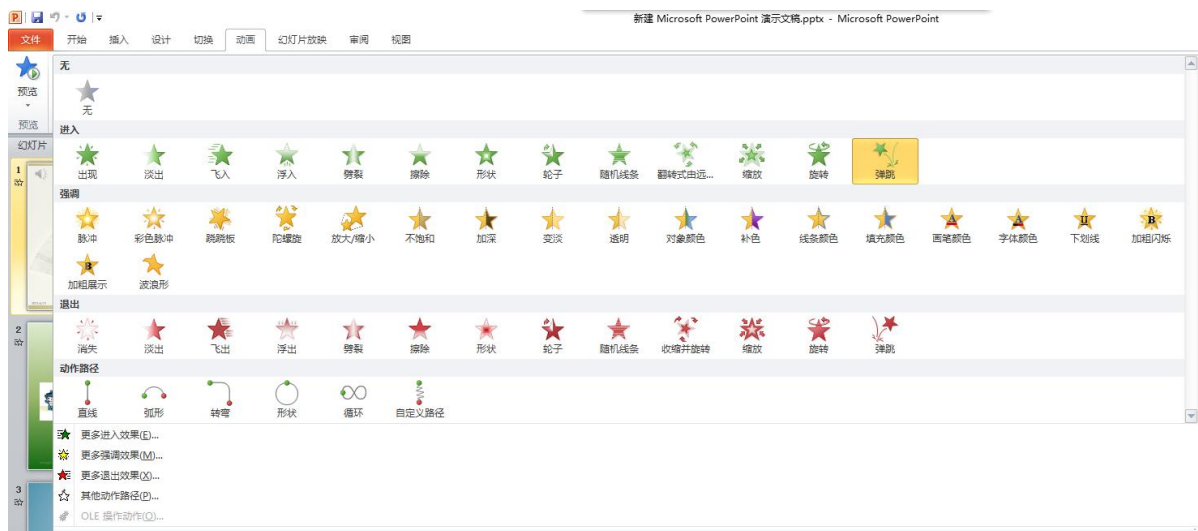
新建 Microsoft PowerPoint 演示文稿.pptx - Microsoft PowerPoint

文件 开始 插入 设计 切换 动画 幻灯片放映 审阅 视图

预览
预览
幻灯片
1
2
3

无
无

进入
出现 淡出 飞入 浮入 劈裂 擦除 形状 轮子 随机线条 翻转式由远... 缩放 旋转 弹跳

强调
脉冲 彩色脉冲 跷跷板 陀螺旋 放大/缩小 不饱和 加深 变淡 透明 对象颜色 补色 线条颜色 填充颜色 画笔颜色 字体颜色 下划线 加粗闪烁 加粗展示 波浪形

退出
消失 淡出 飞出 浮出 劈裂 擦除 形状 轮子 随机线条 收缩并旋转 缩放 旋转 弹跳

动作路径
直线 弧形 转弯 形状 循环 自定义路径

更多进入效果(E)...
更多强调效果(M)...
更多退出效果(X)...
其他动作路径(P)...
OLE 操作动作(O)...